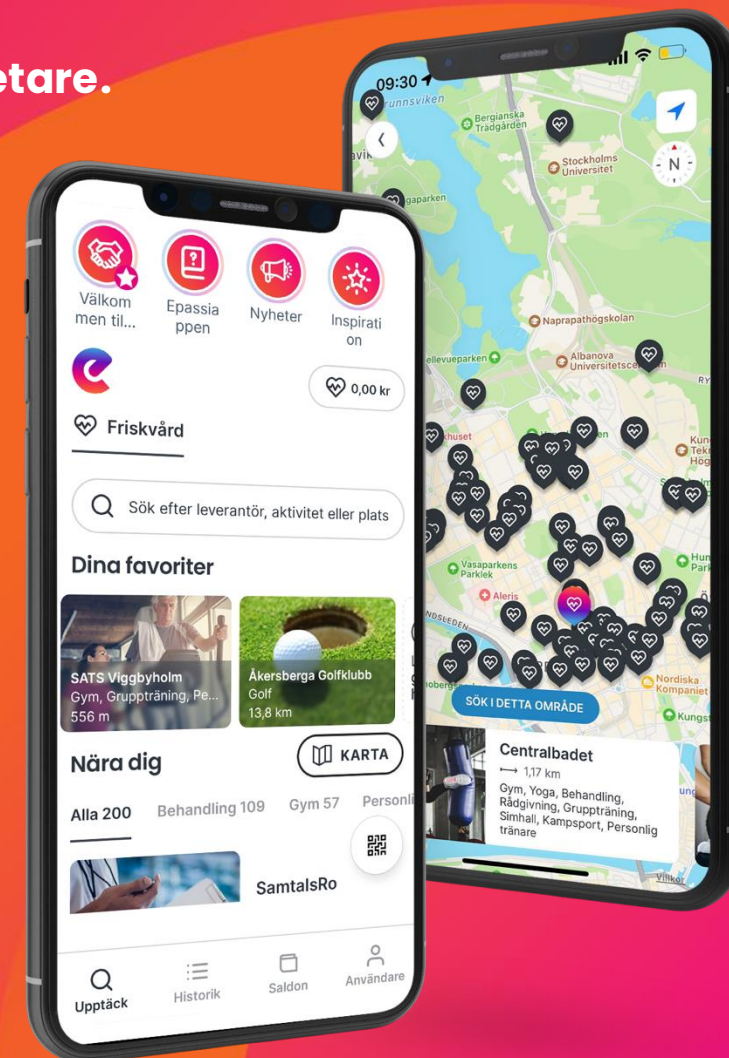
etare.

Välkommen til...
Epassiappen
Nyheter
Inspiration

0,00 kr

Friskvård

Sök efter leverantör, aktivitet eller plats

Dina favoriter

SATS Viggbyholm
Gym, Gruppträning, Pe...
556 m

Åkersberga Golfklubb
Golf
13,8 km

Nära dig

KARTA

Alla 200
Behandling 109
Gym 57
Personli

SamtalsRo

Upptäck
Historik
Saldon
Användare

09:30

Brunnsviken
Bergianska Trädgården
Stockholms Universitet
N
Naprapathögskolan
Bellevueparken
Albanova Universitetscentrum
Vasaparkens Parklek
Aleris
Nordiska Kompaniet
Kungs

SÖK I DETTA OMRÅDE

Centralbadet
1,17 km
Gym, Yoga, Behandling, Rådgivning, Gruppträning, Simhall, Kampsport, Personlig tränare

Villkor